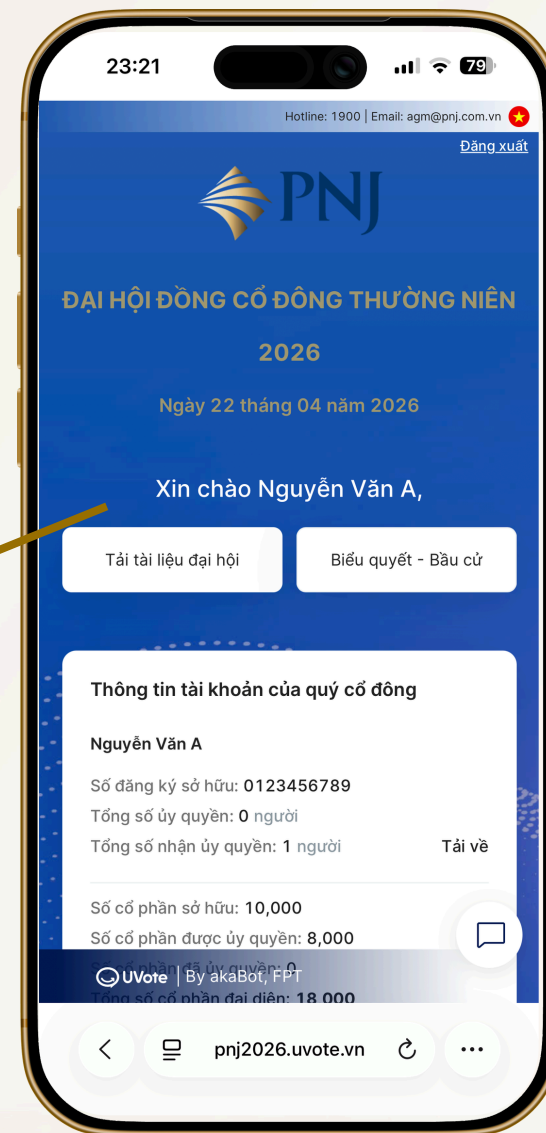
23:21

79

Hotline: 1900 | Email: agm@pnj.com.vn

Đăng xuất

PNJ

ĐẠI HỘI ĐỒNG CỔ ĐÔNG THƯỜNG NIÊN 2026

Ngày 22 tháng 04 năm 2026

Xin chào Nguyễn Văn A,

Tải tài liệu đại hội

Biểu quyết - Bầu cử

Thông tin tài khoản của quý cổ đông

Nguyễn Văn A

Số đăng ký sở hữu: 0123456789

Tổng số ủy quyền: 0 người

Tổng số nhận ủy quyền: 1 người

Tải về

Số cổ phần sở hữu: 10,000

Số cổ phần được ủy quyền: 8,000

Số cổ phần đã ủy quyền: 0

Tổng số cổ phần đại diện: 18,000

UVote | By akaBot, FPT

pnj2026.uvote.vn